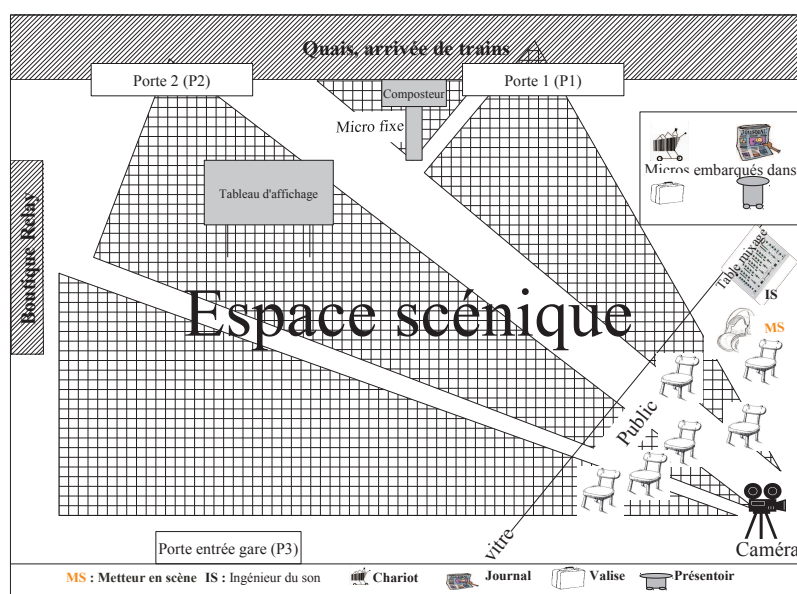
Quais, arrivée de trains

Porte 2 (P2)

Composteur

Porte 1 (P1)

Micro fixe

Micros embarqués dans

Boutique Relay

Tableau d'affichage

Table mixage

IS

Espace scénique

MS

Public

vitre

Caméra

Porte entrée gare (P3)

MS : Metteur en scène IS : Ingénieur du son Chariot Journal Valise Présentoir